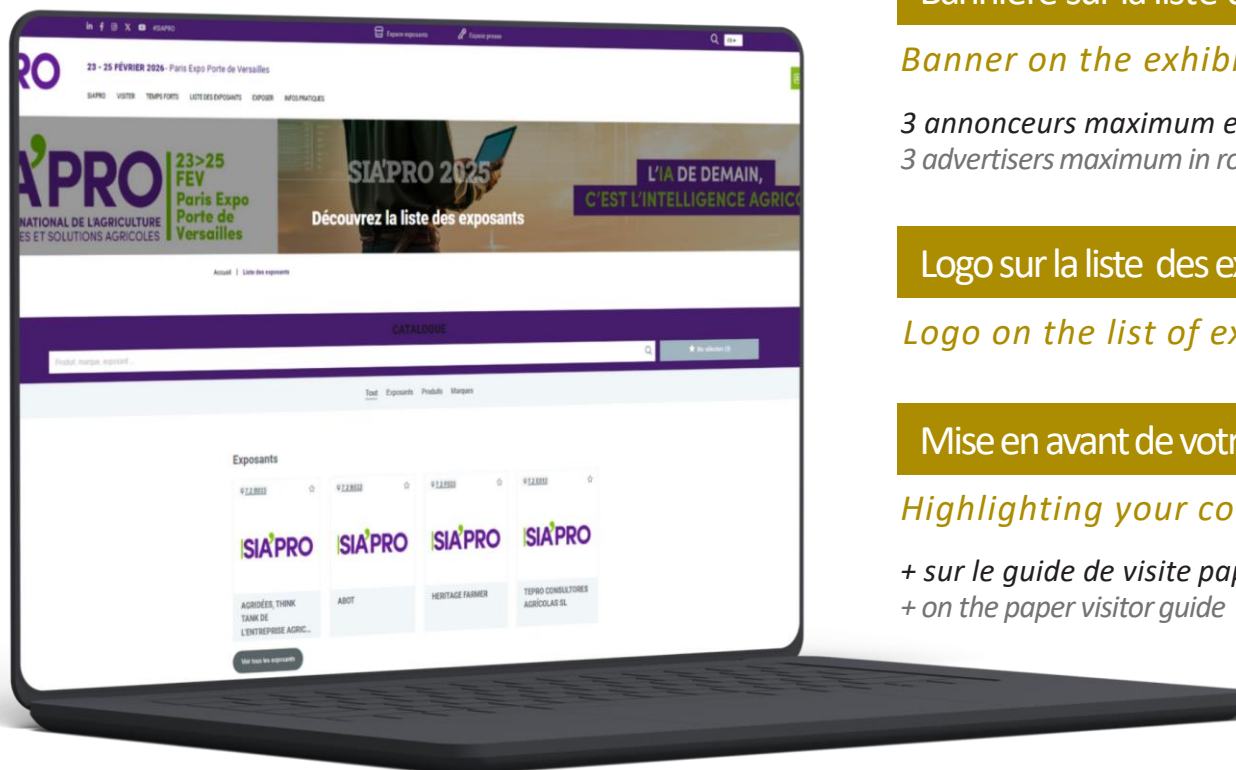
#SIAPRO

Espace exposants Espace presse

FR

RO 23 - 25 FÉVRIER 2026 - Paris Expo Porte de Versailles

SIA'PRO VISITER TEMPS FORTS LISTE DES EXPOSANTS EXPOSER INFOS PRATIQUES

A'PRO 23>25 FEV Paris Expo Porte de Versailles

NATIONAL DE L'AGRICULTURE ES ET SOLUTIONS AGRICOLES

SIA'PRO 2025

Découvrez la liste des exposants

L'IA DE DEMAIN, C'EST L'INTELLIGENCE AGRIC

Accueil | Liste des exposants

CATALOGUE

Produit, marque, exposant...

Ma sélection (0)

Tout Exposants Produits Marques

Exposants

SIA'PRO SIA'PRO SIA'PRO SIA'PRO

AGRIDÉES, THINK TANK DE L'ENTREPRISE AGRIC...

ABOT

HERITAGE FARMER

TEPRO CONSULTORES AGRÍCOLAS SL

Voir tous les exposants

Bannière sur la liste d

Banner on the exhib

3 annonceurs maximum e
3 advertisers maximum in ro

Logo sur la liste des ex

Logo on the list of ex

Mise en avant de votr

Highlighting your co

+ sur le guide de visite pap
+ on the paper visitor guide